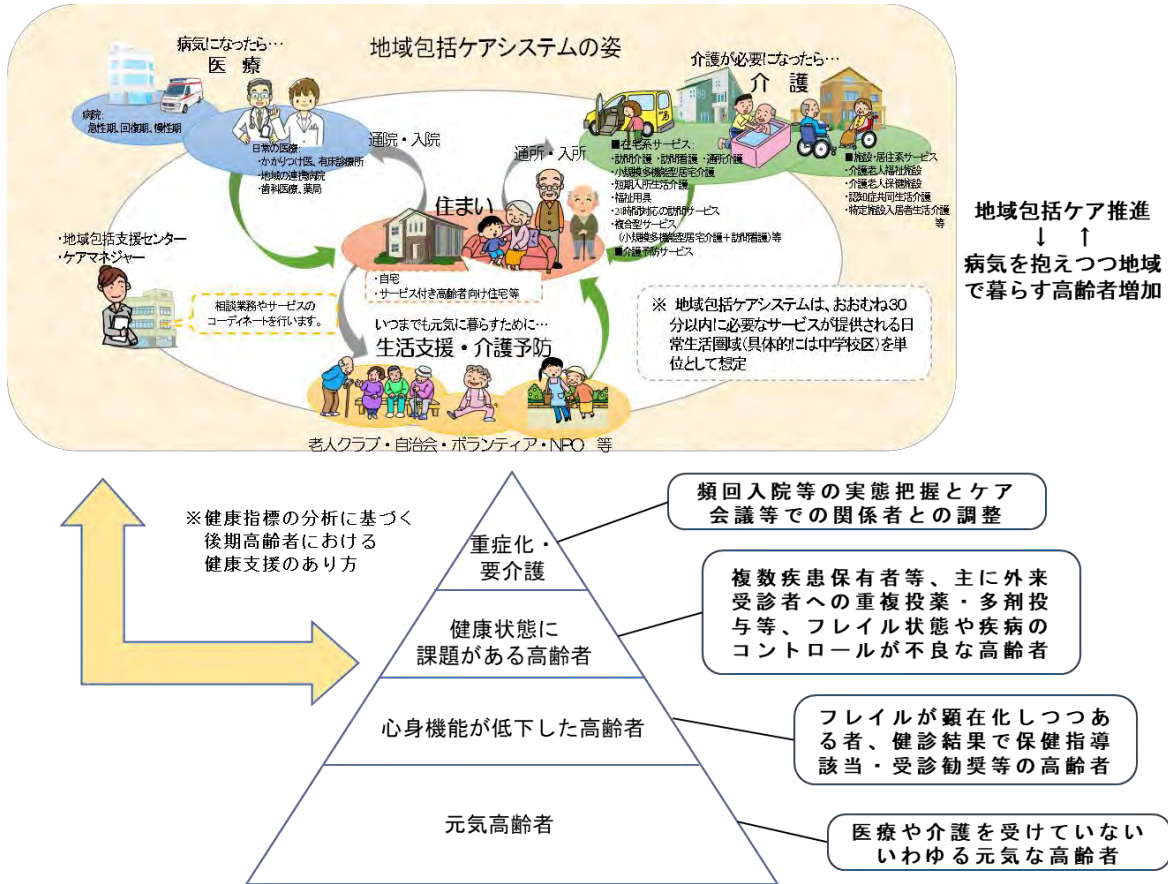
地域包括ケアシステムの姿

病気になったら…
医　療

病院：
急性期、回復期、慢性期

日常の医療：
・かかりつけ医、有床診療所
・地域の連携病院
・歯科医療、薬局

通院・入院

介護が必要になったら…
介　護

通所・入所

■在宅系サービス：
・訪問介護・訪問看護・通所介護
・小規模多機能型居宅介護
・短期入所生活介護
・福祉用具
・24時間対応の訪問サービス
・複合型サービス
（小規模多機能型居宅介護＋訪問看護）等
■介護予防サービス

■施設・居住系サービス
・介護老人福祉施設
・介護老人保健施設
・認知症共同生活介護
・特定施設入居者生活介護
等

住まい

・自宅
・サービス付き高齢者向け住宅等

・地域包括支援センター
・ケアマネジャー

相談業務やサービスの
コーディネートを行います。

いつまでも元気に暮らすために…
生活支援・介護予防

※ 地域包括ケアシステムは、おおむね30分以内に必要なサービスが提供される日常生活圏域（具体的には中学校区）を単位として想定

老人クラブ・自治会・ボランティア・NPO　等

地域包括ケア推進
↓　↑
病気を抱えつつ地域で暮らす高齢者増加

※健康指標の分析に基づく
後期高齢者における
健康支援のあり方

重症化・
要介護

健康状態に
課題がある高齢者

心身機能が低下した高齢者

元気高齢者

頻回入院等の実態把握とケア会議等での関係者との調整

複数疾患保有者等、主に外来受診者への重複投薬・多剤投与等、フレイル状態や疾病のコントロールが不良な高齢者

フレイルが顕在化しつつある者、健診結果で保健指導該当・受診勧奨等の高齢者

医療や介護を受けていないいわゆる元気な高齢者